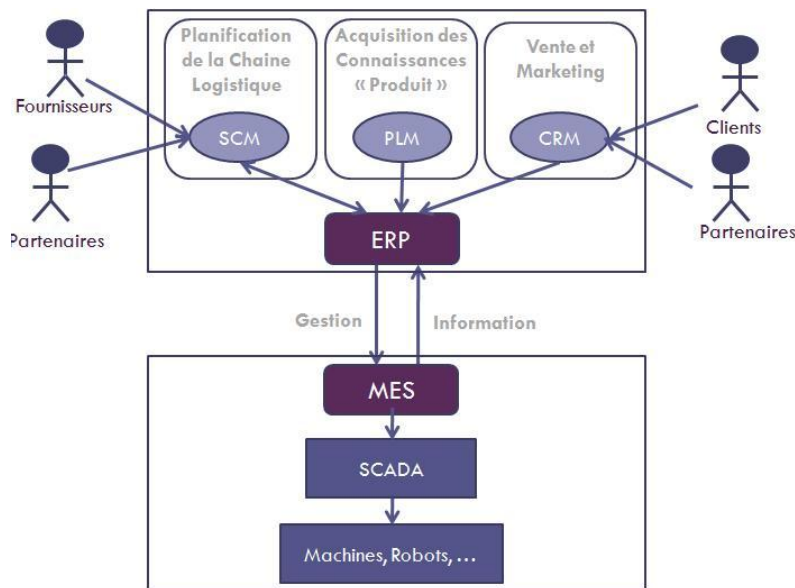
Fournisseurs

Partenaires

Planification de la Chaine Logistique

SCM

Acquisition des Connaissances « Produit »

PLM

Vente et Marketing

CRM

Clients

Partenaires

ERP

Gestion

Information

MES

SCADA

Machines, Robots, …